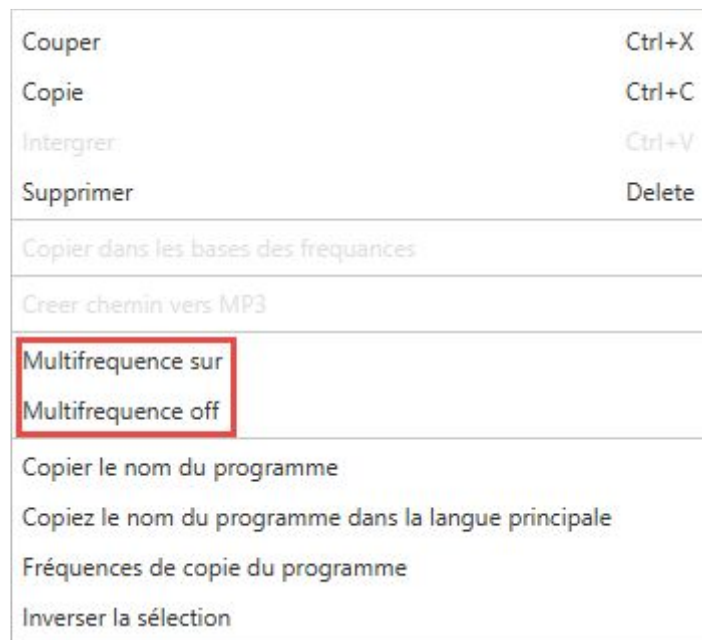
Couper Ctrl+X
Copie Ctrl+C
Intergrer Ctrl+V
Supprimer Delete

Copier dans les bases des frequances

Creer chemin vers MP3

Multifrequence sur
Multifrequence off

Copier le nom du programme
Copiez le nom du programme dans la langue principale
Fréquences de copie du programme
Inverser la sélection